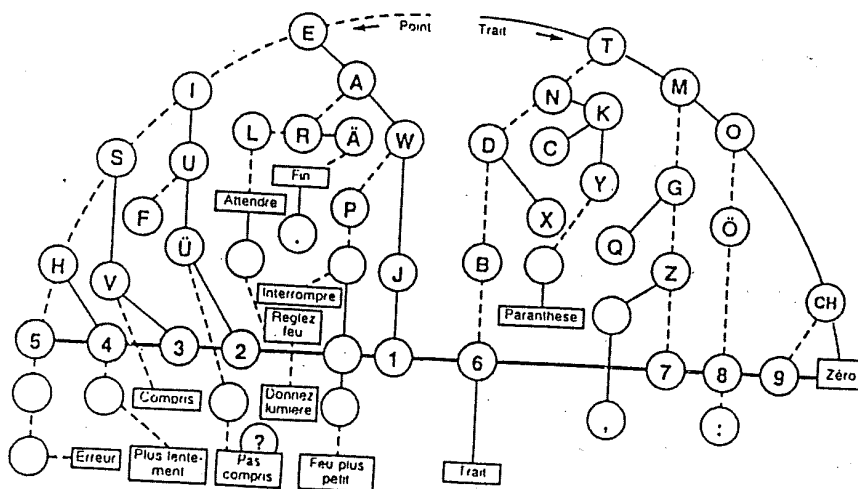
Point
Trait
E
T
A
I
N
K
M
L
R
Ä
W
O
S
U
D
C
Fin
Y
G
Attendre
P
F
X
.
Ö
Ü
Q
H
V
J
B
Z
Interrompre
CH
Reglez feu
Paranthese
5
4
3
2
1
6
7
8
9
Zéro
Compris
Donnez lumiere
,
:
?
Erreur
Plus lentement
Pas compris
Feu plus petit
Trait